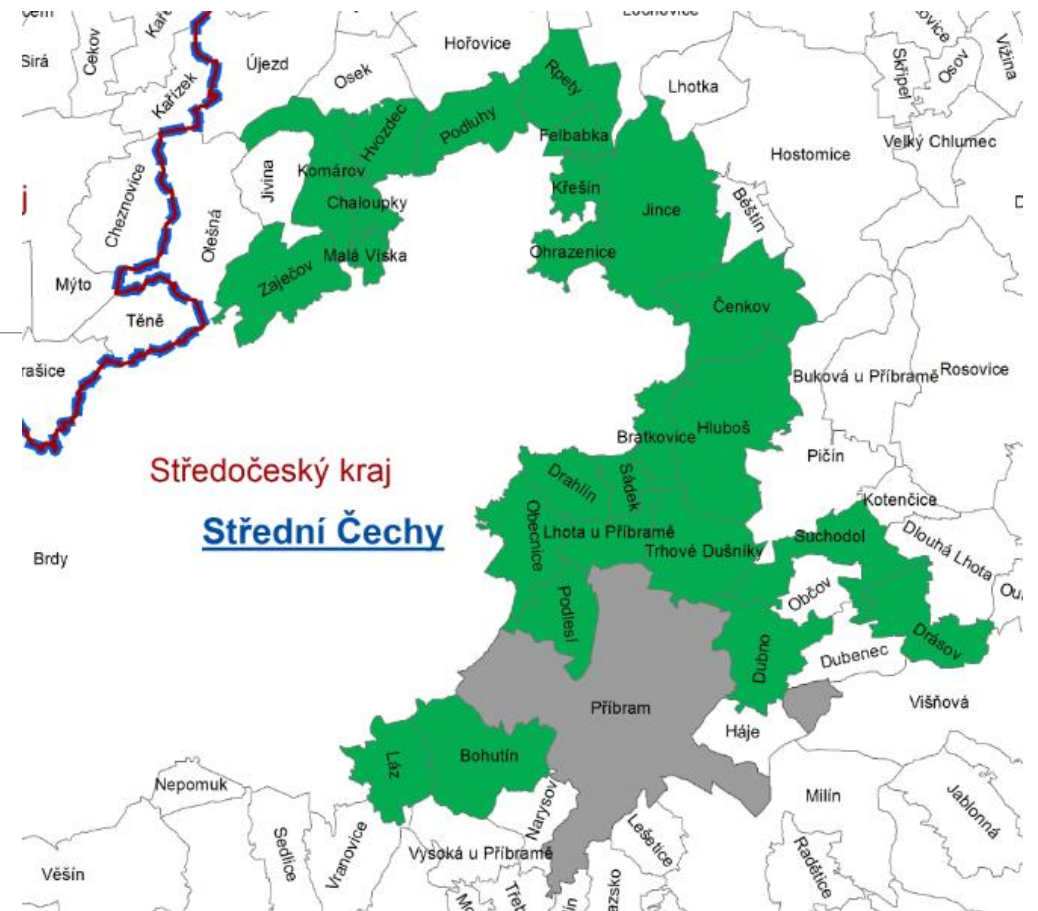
Sirá
Čekov
Kařízek
Kařízek
Újezd
Hořovice
Osek
Rpety
Lhotka
Skřipel
Osov
Vižina
Hvozdec
Podluhy
Felbabka
Hostomice
Velký Chlumec
Komárov
Jivina
Chaloupky
Křešín
Jince
Běštín
Cheznovice
Olešná
Malá Víska
Ohrazenice
Zaječov
Mýto
Těně
Čenkov
Buková u Příbramě
Rosovice
Hluboš
Bratkovice
Středočeský kraj
Drahlín
Sádek
Pičín
Kotenčice
Střední Čechy
Obecnice
Lhota u Příbramě
Trhové Dušníky
Suchodol
Dlouhá Lhota
Brdy
Občov
Podlesí
Dubno
Drásov
Dubenec
Příbram
Višňová
Háje
Láz
Bohutín
Nepomuk
Narysov
Milín
Jablonná
Sedlice
Vranovice
Lešetice
Vysoká u Příbramě
Radětice
Věšín